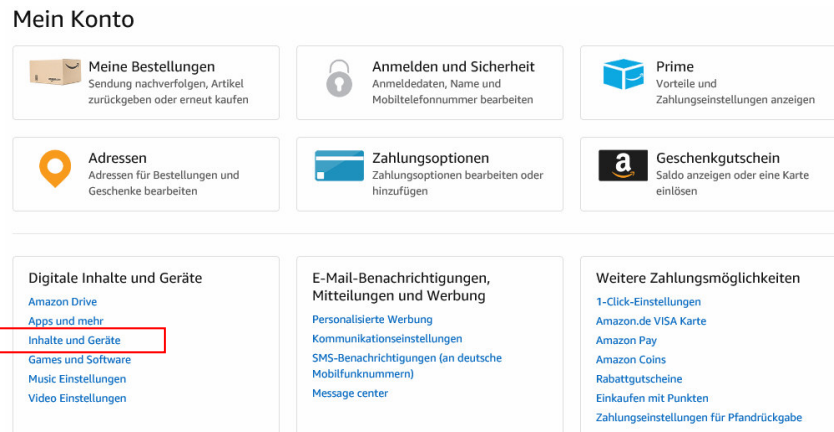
Mein Konto

Meine Bestellungen
Sendung nachverfolgen, Artikel zurückgeben oder erneut kaufen

Anmelden und Sicherheit
Anmeldedaten, Name und Mobiltelefonnummer bearbeiten

Prime
Vorteile und Zahlungseinstellungen anzeigen

Adressen
Adressen für Bestellungen und Geschenke bearbeiten

Zahlungsoptionen
Zahlungsoptionen bearbeiten oder hinzufügen

a
Geschenkgutschein
Saldo anzeigen oder eine Karte einlösen

Digitale Inhalte und Geräte
Amazon Drive
Apps und mehr
Inhalte und Geräte
Games und Software
Music Einstellungen
Video Einstellungen

E-Mail-Benachrichtigungen, Mitteilungen und Werbung
Personalisierte Werbung
Kommunikationseinstellungen
SMS-Benachrichtigungen (an deutsche Mobilfunknummern)
Message center

Weitere Zahlungsmöglichkeiten
1-Click-Einstellungen
Amazon.de VISA Karte
Amazon Pay
Amazon Coins
Rabattgutscheine
Einkaufen mit Punkten
Zahlungseinstellungen für Pfandrückgabe